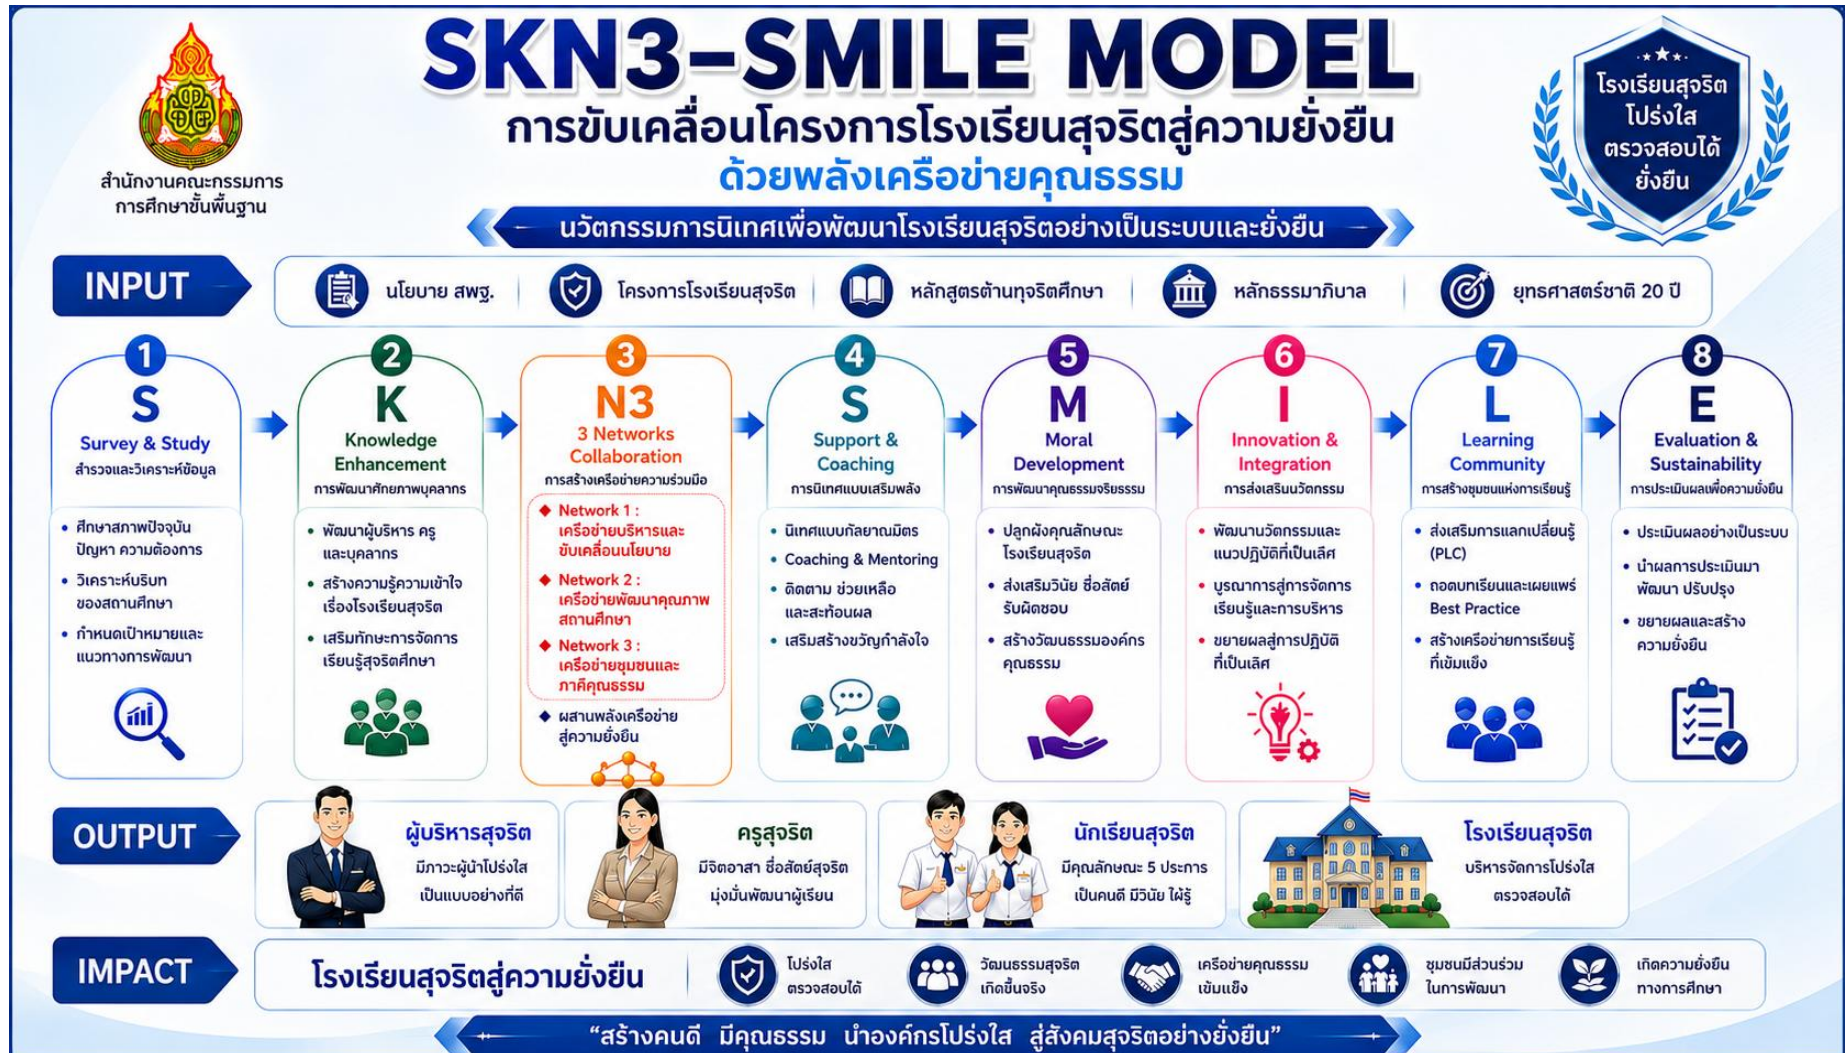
สำนักงานคณะกรรมการการศึกษาขั้นพื้นฐาน

SKN3-SMILE MODEL

การขับเคลื่อนโครงการโรงเรียนสุจริตสู่ความยั่งยืน
ด้วยพลังเครือข่ายคุณธรรม

นวัตกรรมการนิเทศเพื่อพัฒนาโรงเรียนสุจริตอย่างเป็นระบบและยั่งยืน

โรงเรียนสุจริต โปร่งใส ตรวจสอบได้ ยั่งยืน

INPUT

นโยบาย สพฐ. | โครงการโรงเรียนสุจริต | หลักสูตรต้านทุจริตศึกษา | หลักธรรมาภิบาล | ยุทธศาสตร์ชาติ 20 ปี

1
S
Survey & Study
สำรวจและวิเคราะห์ข้อมูล
• ศึกษาสภาพปัจจุบัน ปัญหา ความต้องการ
• วิเคราะห์บริบทของสถานศึกษา
• กำหนดเป้าหมายและแนวทางการพัฒนา

2
K
Knowledge Enhancement
การพัฒนาศักยภาพบุคลากร
• พัฒนาผู้บริหาร ครู และบุคลากร
• สร้างความรู้ความเข้าใจเรื่องโรงเรียนสุจริต
• เสริมทักษะการจัดการเรียนรู้สุจริตศึกษา

3
N3
3 Networks Collaboration
การสร้างเครือข่ายความร่วมมือ
◆ Network 1 : เครือข่ายบริหารและขับเคลื่อนนโยบาย
◆ Network 2 : เครือข่ายพัฒนาคุณภาพสถานศึกษา
◆ Network 3 : เครือข่ายชุมชนและภาคีคุณธรรม
◆ ผสานพลังเครือข่ายสู่ความยั่งยืน

4
S
Support & Coaching
การนิเทศแบบเสริมพลัง
• นิเทศแบบกัลยาณมิตร
• Coaching & Mentoring
• ติดตาม ช่วยเหลือ และสะท้อนผล
• เสริมสร้างขวัญกำลังใจ

5
M
Moral Development
การพัฒนาคุณธรรมจริยธรรม
• ปลูกฝังคุณลักษณะโรงเรียนสุจริต
• ส่งเสริมวินัย ซื่อสัตย์ รับผิดชอบ
• สร้างวัฒนธรรมองค์กรคุณธรรม

6
I
Innovation & Integration
การส่งเสริมนวัตกรรม
• พัฒนานวัตกรรมและแนวปฏิบัติที่เป็นเลิศ
• บูรณาการสู่การจัดการเรียนรู้และการบริหาร
• ขยายผลสู่การปฏิบัติที่เป็นเลิศ

7
L
Learning Community
การสร้างชุมชนแห่งการเรียนรู้
• ส่งเสริมการแลกเปลี่ยนรู้ (PLC)
• ถอดบทเรียนและเผยแพร่ Best Practice
• สร้างเครือข่ายการเรียนรู้ที่เข้มแข็ง

8
E
Evaluation & Sustainability
การประเมินผลเพื่อความยั่งยืน
• ประเมินผลอย่างเป็นระบบ
• นำผลการประเมินมาพัฒนา ปรับปรุง
• ขยายผลและสร้างความยั่งยืน

OUTPUT

ผู้บริหารสุจริต
มีภาวะผู้นำโปร่งใส เป็นแบบอย่างที่ดี

ครูสุจริต
มีจิตอาสา ซื่อสัตย์สุจริต มุ่งมั่นพัฒนาผู้เรียน

นักเรียนสุจริต
มีคุณลักษณะ 5 ประการ เป็นคนดี มีวินัย ใฝ่รู้

โรงเรียนสุจริต
บริหารจัดการโปร่งใส ตรวจสอบได้

IMPACT

โรงเรียนสุจริตสู่ความยั่งยืน

โปร่งใส ตรวจสอบได้ | วัฒนธรรมสุจริต เกิดขึ้นจริง | เครือข่ายคุณธรรม เข้มแข็ง | ชุมชนมีส่วนร่วม ในการพัฒนา | เกิดความยั่งยืน ทางการศึกษา

"สร้างคนดี มีคุณธรรม นำองค์กรโปร่งใส สู่สังคมสุจริตอย่างยั่งยืน"